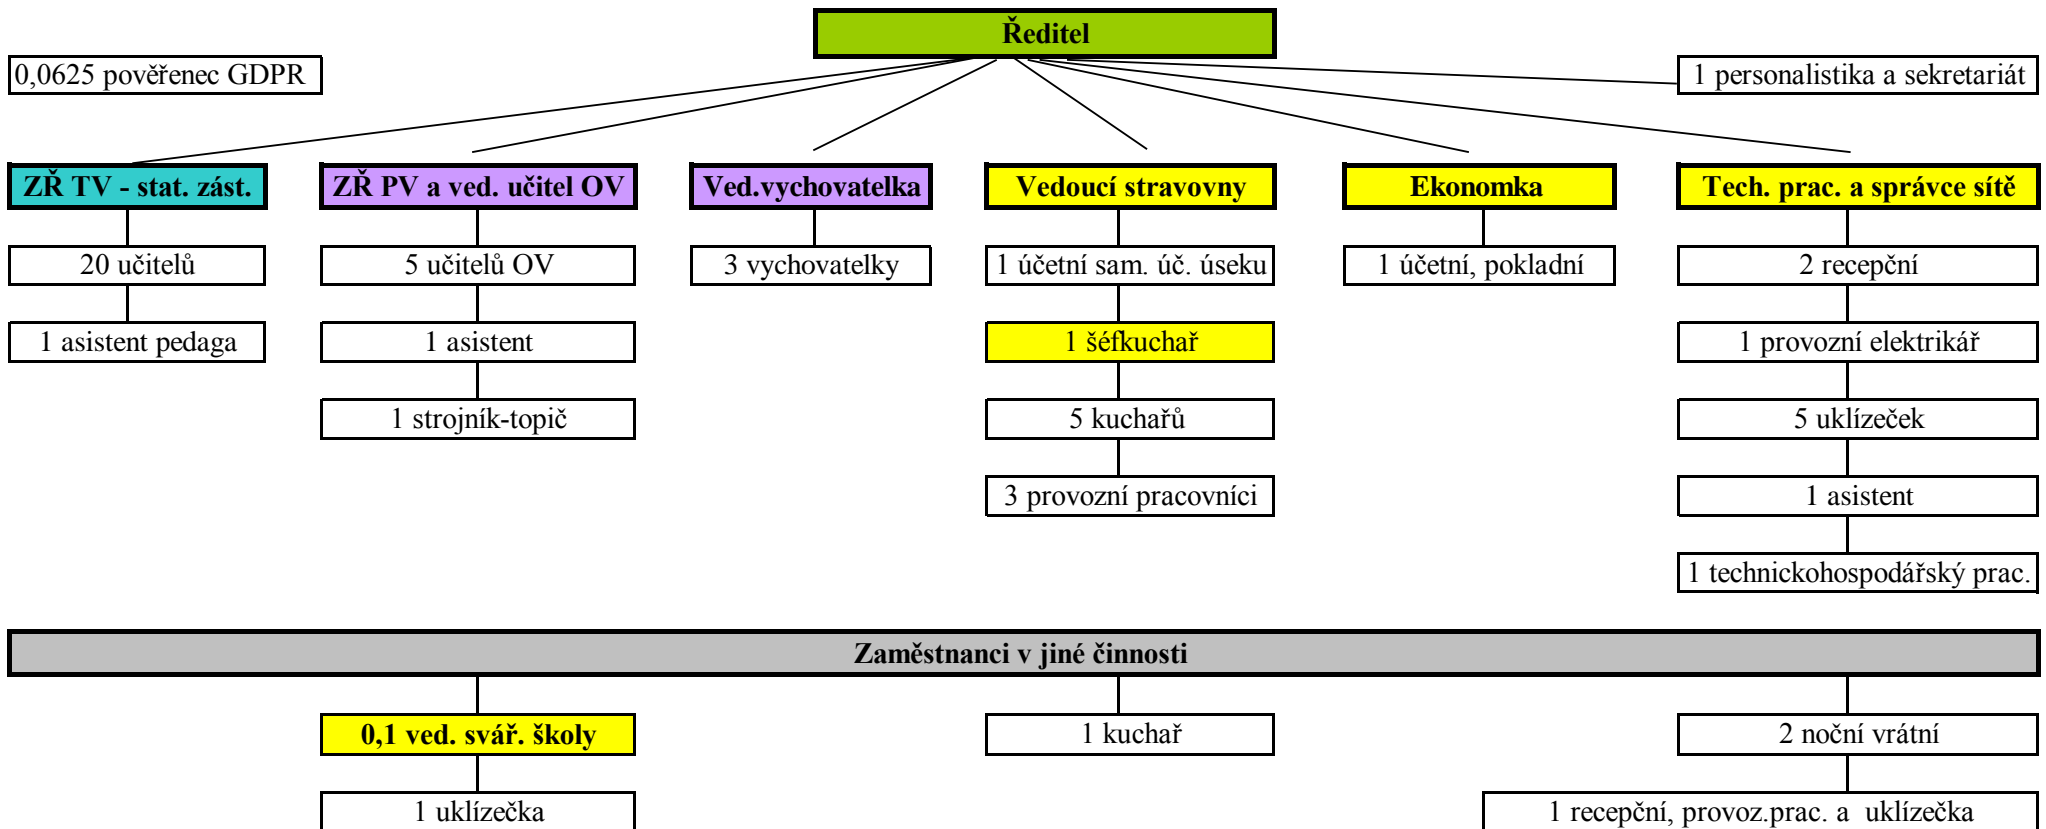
Ředitel

0,0625 pověřenec GDPR

1 personalistika a sekretariát

ZŘ TV - stat. zást.

20 učitelů

1 asistent pedaga

ZŘ PV a ved. učitel OV

5 učitelů OV

1 asistent

1 strojník-topič

Ved.vychovatelka

3 vychovatelky

Vedoucí stravovny

1 účetní sam. úč. úseku

1 šéfkuchař

5 kuchařů

3 provozní pracovníci

Ekonomka

1 účetní, pokladní

Tech. prac. a správce sítě

2 recepční

1 provozní elektrikář

5 uklízeček

1 asistent

1 technickohospodářský prac.

Zaměstnanci v jiné činnosti

0,1 ved. svář. školy

1 uklízečka

1 kuchař

2 noční vrátní

1 recepční, provoz.prac. a uklízečka